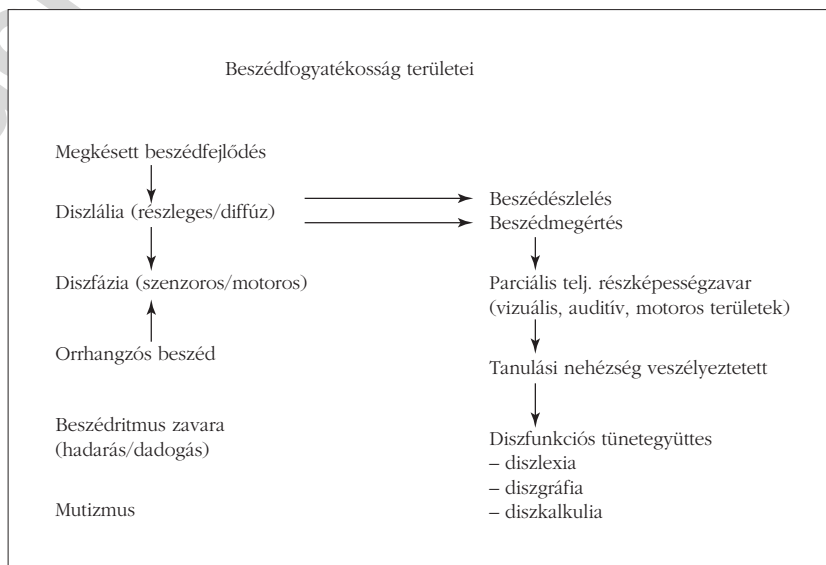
Beszédfogyatékosság területei

Megkésett beszédfejlődés

Diszlália (részleges/diffúz)

Diszfázia (szenzoros/motoros)

Orrhangzós beszéd

Beszédritmus zavara (hadarás/dadogás)

Mutizmus

Beszédészlelés
Beszédmegértés

Parciális telj. részképességzavar (vizuális, auditív, motoros területek)

Tanulási nehézség veszélyeztetett

Diszfunkciós tünetegyüttes
– diszlexia
– diszgráfia
– diszkalkulia